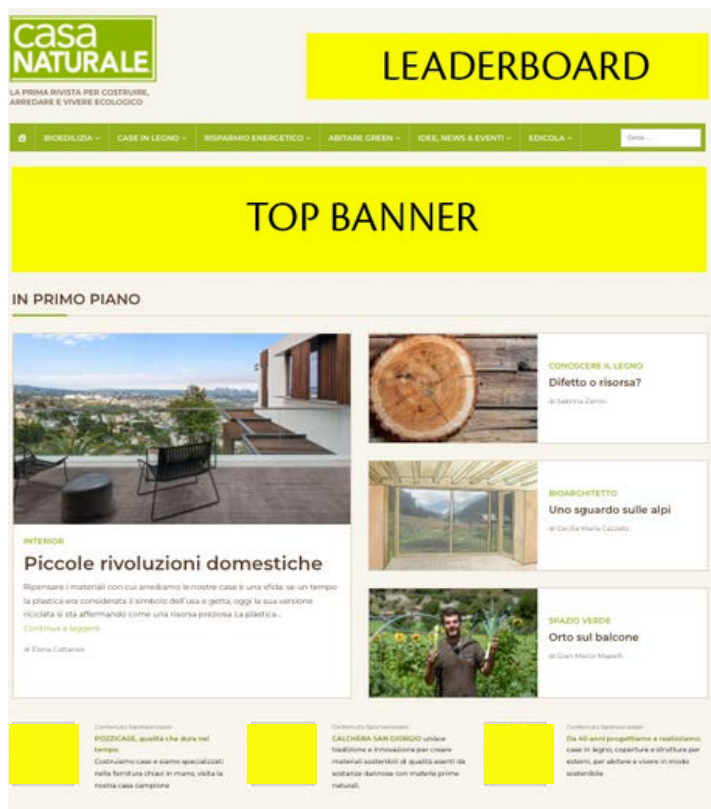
casa
NATURALE
LA PRIMA RIVISTA PER COSTRUIRE, ARREDARE E VIVERE ECOLOGICO

LEADERBOARD

BIOEDILIZIA · CASE IN LEGNO · RISPARMIO ENERGETICO · ABITARE GREEN · IDEE, NEWS & EVENTI · EDICOLA · Cerca ...

TOP BANNER

IN PRIMO PIANO

INTERIOR
Piccole rivoluzioni domestiche
Ripensare i materiali con cui arrediamo le nostre case è una sfida: se un tempo la plastica era considerata il simbolo dell'usa e getta, oggi la sua versione riciclata si sta affermando come una risorsa preziosa. La plastica...
Continua a leggere
di Elena Cattaneo

CONOSCERE IL LEGNO
Difetto o risorsa?
di Sabrina Zanini

BIOARCHITETTO
Uno sguardo sulle alpi
di Cecilia Maria Cazzato

SPAZIO VERDE
Orto sul balcone
di Gian Marco Mapelli

Contenuto Sponsorizzato
POZZICASE, qualità che dura nel tempo.
Costruiamo case e siamo specializzati nella fornitura chiavi in mano, visita la nostra casa campione

Contenuto Sponsorizzato
CALCHERA SAN GIORGIO unisce tradizione e innovazione per creare materiali sostenibili di qualità esenti da sostanze dannose con materie prime naturali.

Contenuto Sponsorizzato
Da 40 anni progettiamo e realizziamo case in legno, coperture e strutture per esterni, per abitare e vivere in modo sostenibile.